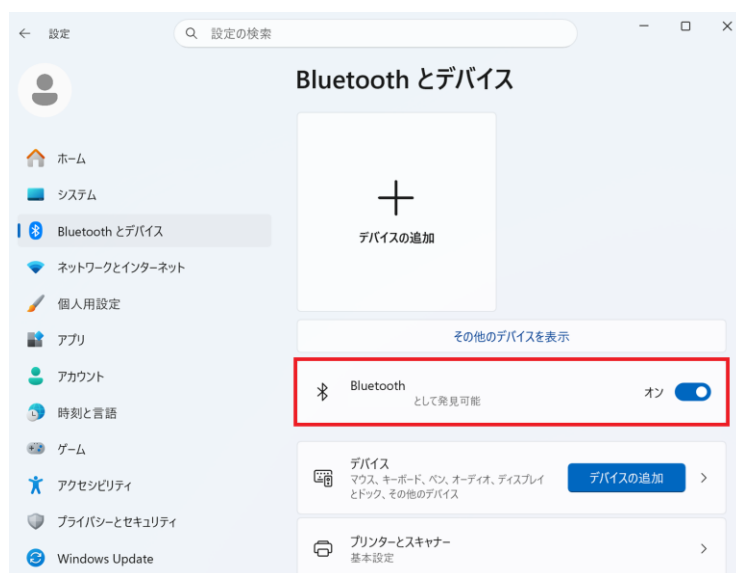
設定

設定の検索

ホーム
システム
Bluetooth とデバイス
ネットワークとインターネット
個人用設定
アプリ
アカウント
時刻と言語
ゲーム
アクセシビリティ
プライバシーとセキュリティ
Windows Update

Bluetooth とデバイス

+
デバイスの追加

その他のデバイスを表示

Bluetooth
として発見可能
オン

デバイス
マウス、キーボード、ペン、オーディオ、ディスプレイとドック、その他のデバイス
デバイスの追加

プリンターとスキャナー
基本設定